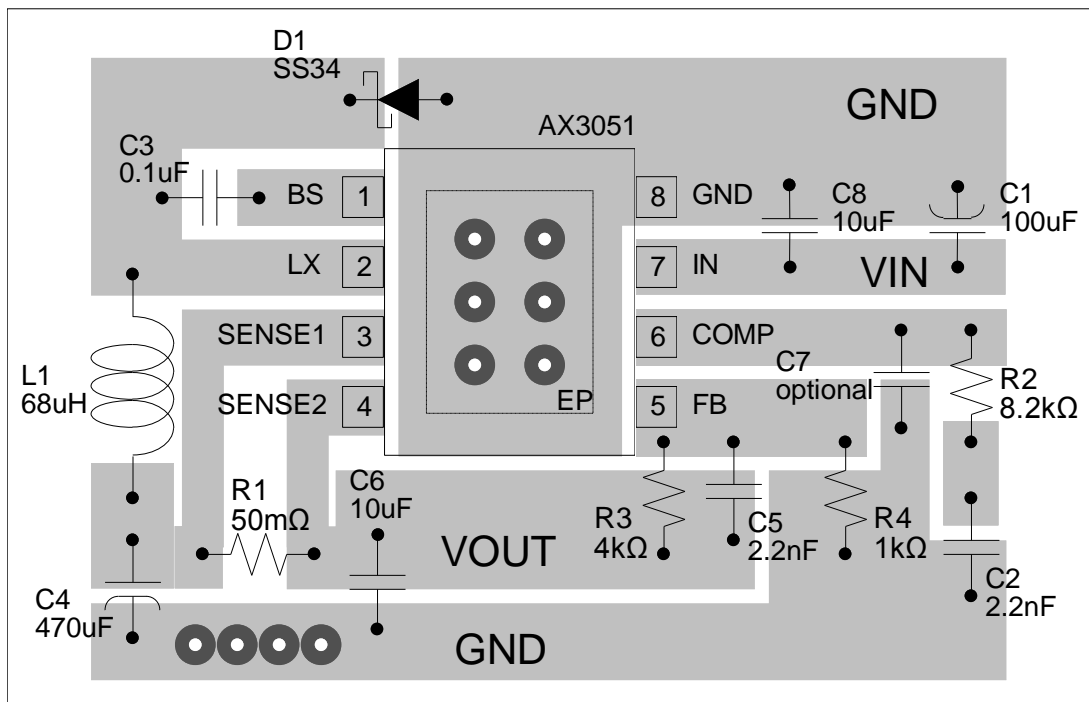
D1
SS34

GND

AX3051

C3
0.1uF

BS 1
8 GND
C8
10uF
C1
100uF

LX 2
7 IN
VIN

SENSE1 3
6 COMP

L1
68uH

SENSE2 4
EP
5 FB
C7
optional
R2
8.2kΩ

R1
50mΩ
C6
10uF
VOUT
R3
4kΩ
C5
2.2nF
R4
1kΩ
C2
2.2nF

C4
470uF
GND